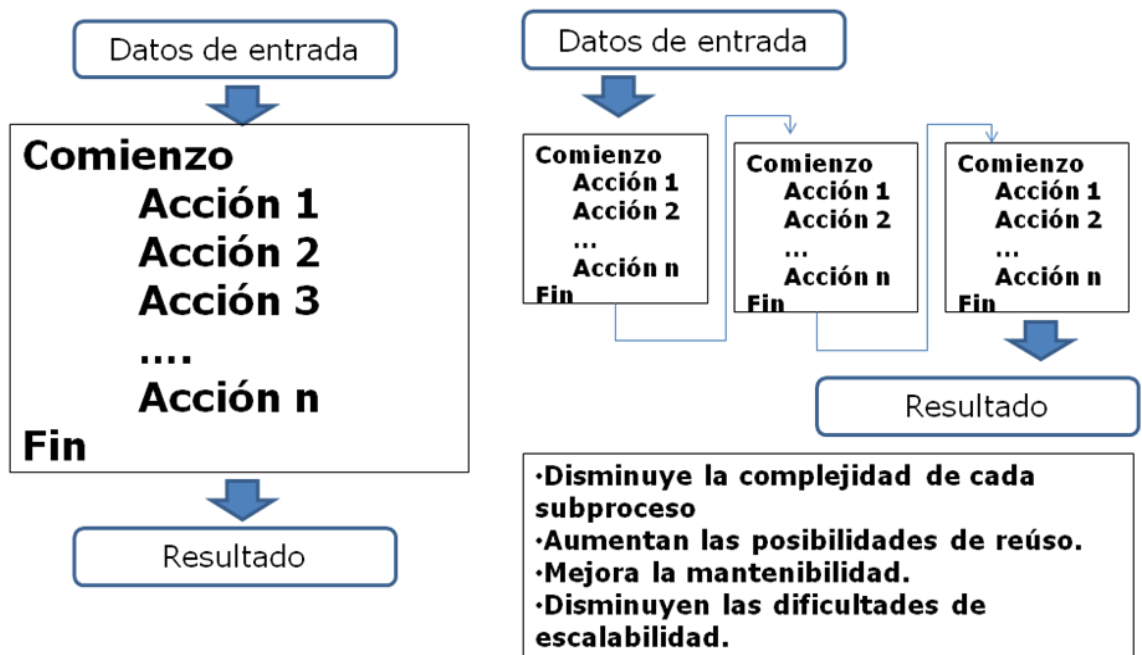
Datos de entrada

Comienzo
Acción 1
Acción 2
Acción 3
....
Acción n
Fin

Resultado

Datos de entrada

Comienzo
Acción 1
Acción 2
...
Acción n
Fin

Comienzo
Acción 1
Acción 2
...
Acción n
Fin

Comienzo
Acción 1
Acción 2
...
Acción n
Fin

Resultado

·Disminuye la complejidad de cada subproceso
·Aumentan las posibilidades de reúso.
·Mejora la mantenibilidad.
·Disminuyen las dificultades de escalabilidad.